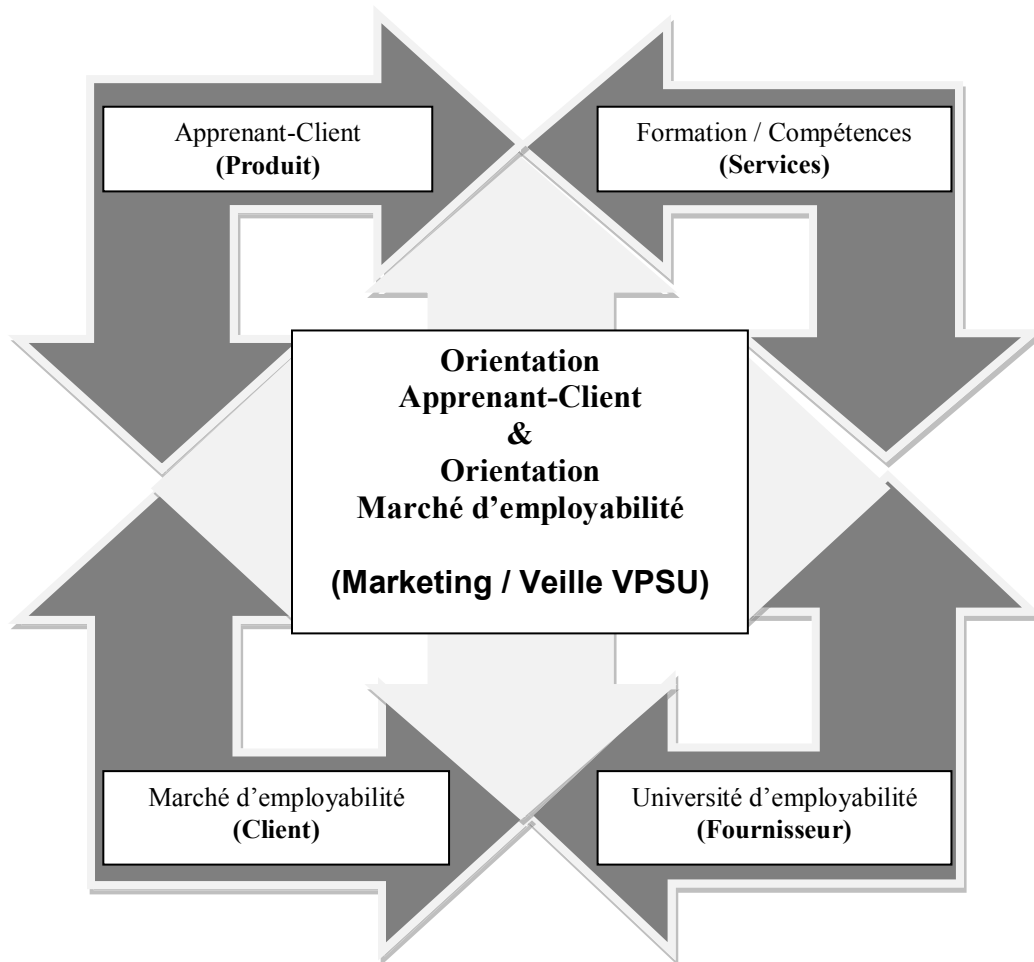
Apprenant-Client
(Produit)

Formation / Compétences
(Services)

Orientation
Apprenant-Client
&
Orientation
Marché d'employabilité

(Marketing / Veille VPSU)

Marché d'employabilité
(Client)

Université d'employabilité
(Fournisseur)